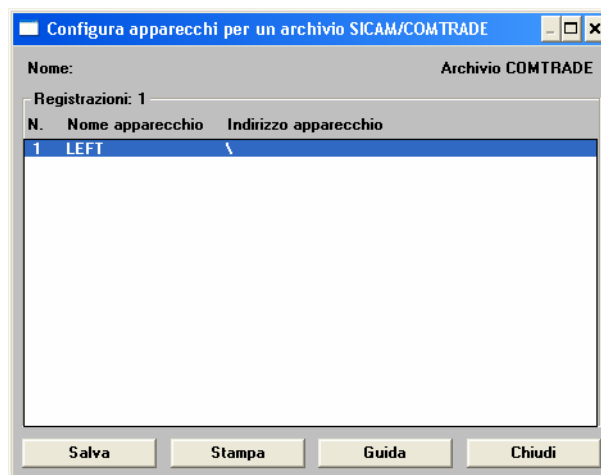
Configura apparecchi per un archivio SICAM/COMTRADE

Nome:

Archivio COMTRADE

Registrazioni: 1

| N. | Nome apparecchio | Indirizzo apparecchio |
|---|---|---|
| 1 | LEFT | \ |

Salva

Stampa

Guida

Chiudi